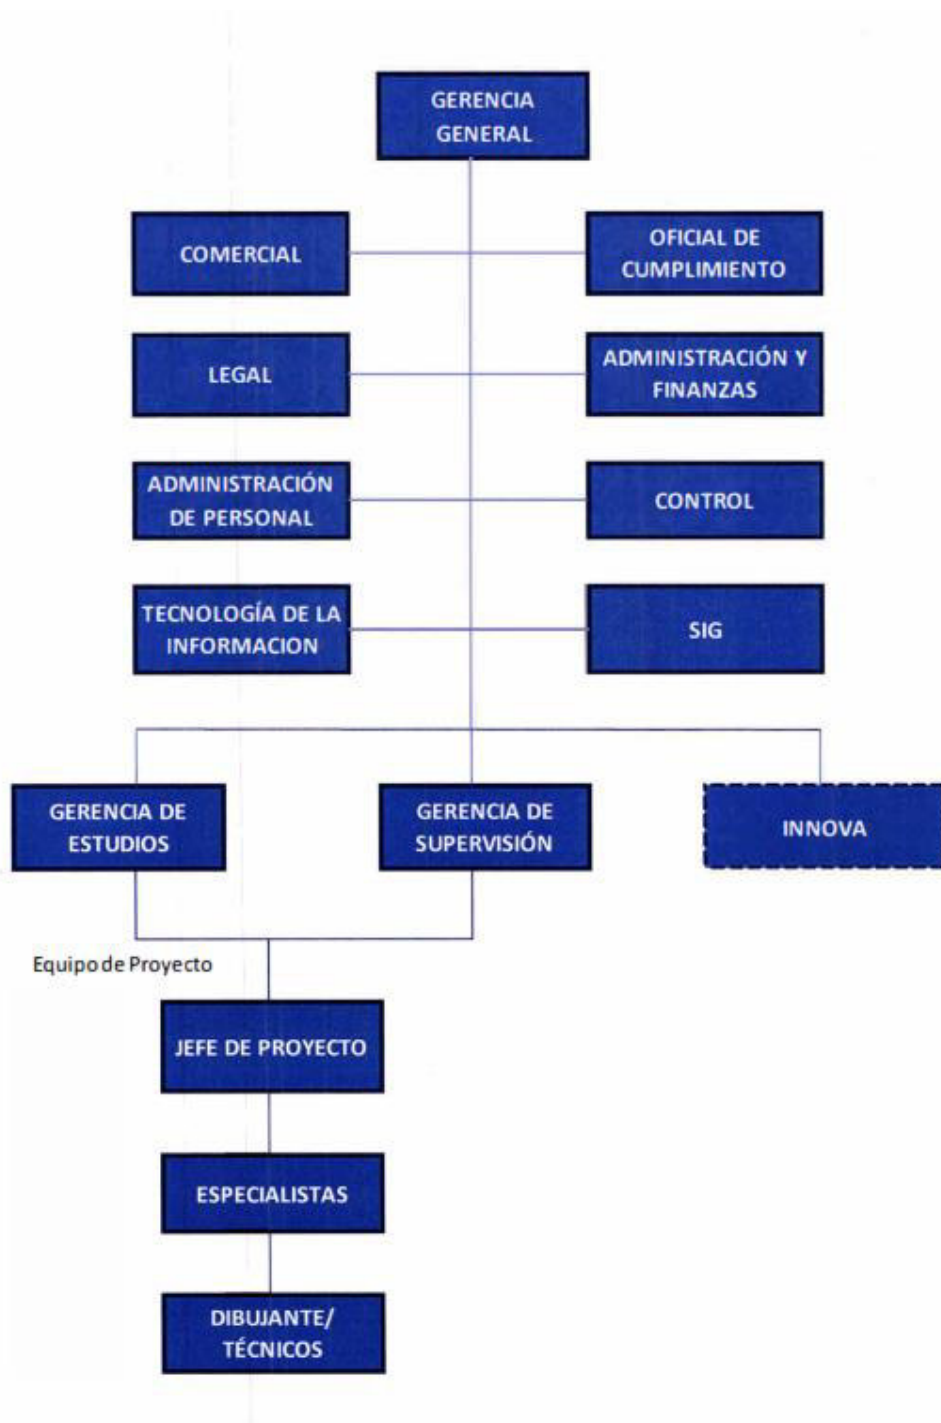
GERENCIA GENERAL

COMERCIAL

OFICIAL DE CUMPLIMIENTO

LEGAL

ADMINISTRACIÓN Y FINANZAS

ADMINISTRACIÓN DE PERSONAL

CONTROL

TECNOLOGÍA DE LA INFORMACION

SIG

GERENCIA DE ESTUDIOS

GERENCIA DE SUPERVISIÓN

INNOVA

Equipo de Proyecto

JEFE DE PROYECTO

ESPECIALISTAS

DIBUJANTE/ TÉCNICOS